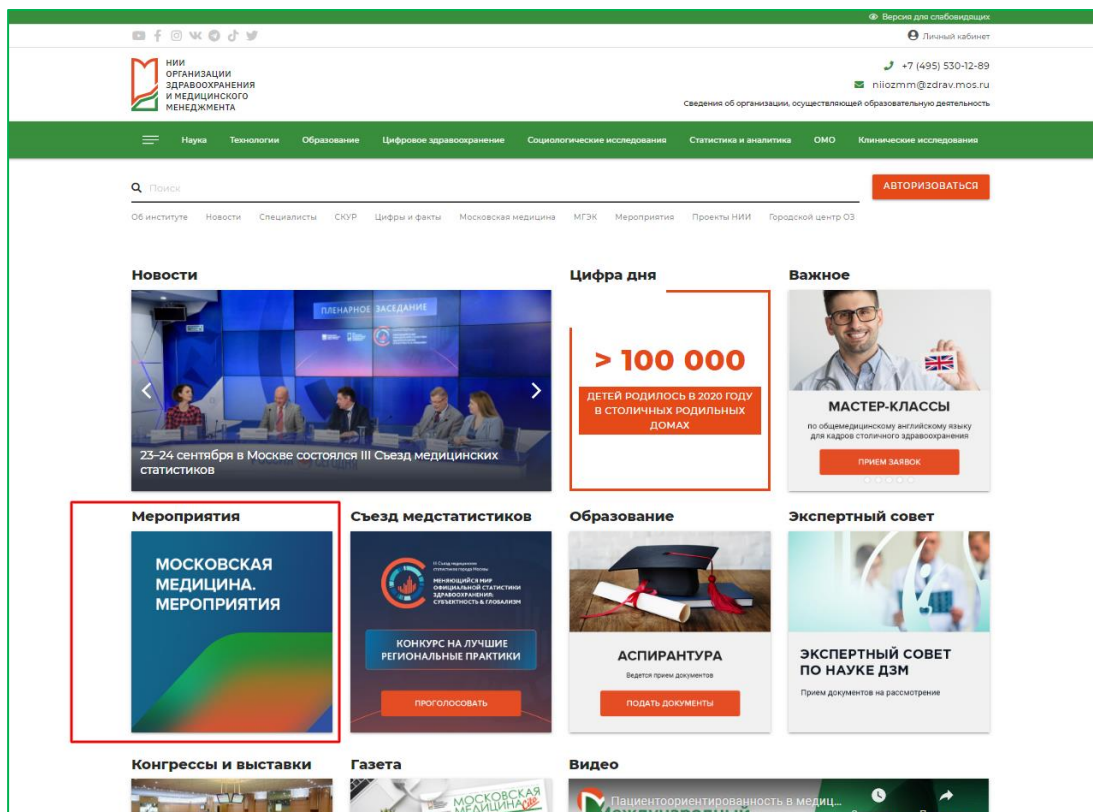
Версия для слабовидящих

Личный кабинет

НИИ ОРГАНИЗАЦИИ ЗДРАВООХРАНЕНИЯ И МЕДИЦИНСКОГО МЕНЕДЖМЕНТА

+7 (495) 530-12-89
niiozmm@zdrav.mos.ru
Сведения об организации, осуществляющей образовательную деятельность

Наука Технологии Образование Цифровое здравоохранение Социологические исследования Статистика и аналитика ОМО Клинические исследования

Поиск

АВТОРИЗОВАТЬСЯ

Об институте Новости Специалисты СКУР Цифры и факты Московская медицина МГЭК Мероприятия Проекты НИИ Городской центр ОЗ

Новости

ПЛЕНАРНОЕ ЗАСЕДАНИЕ

23–24 сентября в Москве состоялся III Съезд медицинских статистиков

Цифра дня

> 100 000

ДЕТЕЙ РОДИЛОСЬ В 2020 ГОДУ В СТОЛИЧНЫХ РОДИЛЬНЫХ ДОМАХ

Важное

МАСТЕР-КЛАССЫ

по общемедицинскому английскому языку для кадров столичного здравоохранения

ПРИЕМ ЗАЯВОК

Мероприятия

МОСКОВСКАЯ МЕДИЦИНА. МЕРОПРИЯТИЯ

Съезд медстатистиков

III Съезд медицинских статистиков города Москвы

МЕНЯЮЩИЙСЯ МИР ОФИЦИАЛЬНОЙ СТАТИСТИКИ ЗДРАВООХРАНЕНИЯ: СУБЪЕКТНОСТЬ & ГЛОБАЛИЗМ

КОНКУРС НА ЛУЧШИЕ РЕГИОНАЛЬНЫЕ ПРАКТИКИ

ПРОГОЛОСОВАТЬ

Образование

АСПИРАНТУРА

Ведется прием документов

ПОДАТЬ ДОКУМЕНТЫ

Экспертный совет

ЭКСПЕРТНЫЙ СОВЕТ ПО НАУКЕ ДЗМ

Прием документов на рассмотрение

Конгрессы и выставки

Газета

МОСКОВСКАЯ МЕДИЦИНА

Видео

Пациентоориентированность в медиц...